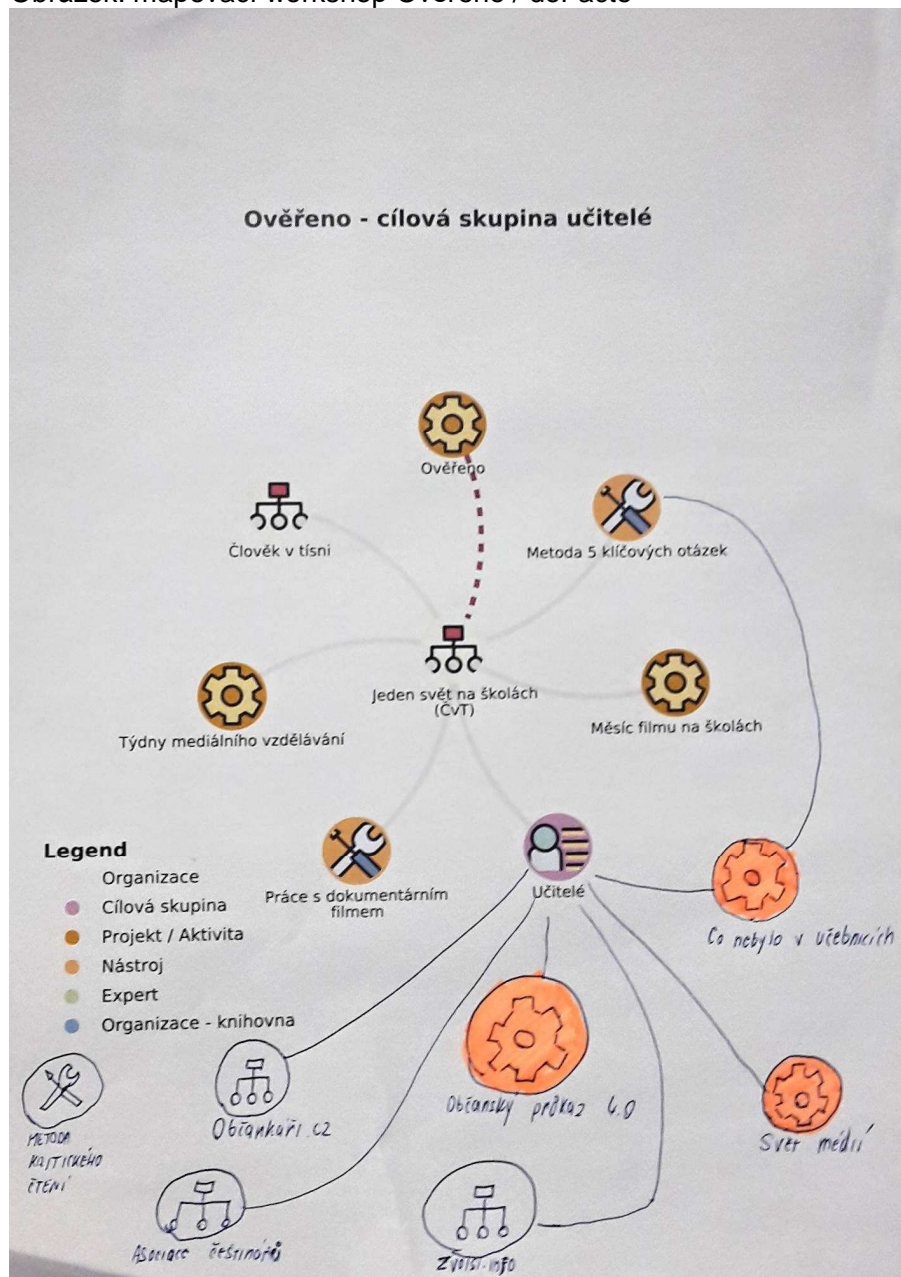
Obrázek: mapovací workshop Ověřeno / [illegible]

Ověřeno - cílová skupina učitelé

Ověřeno

Člověk v tísni

Metoda 5 klíčových otázek

Jeden svět na školách (ČvT)

Týdny mediálního vzdělávání

Měsíc filmu na školách

Legend
Organizace
Cílová skupina
Projekt / Aktivita
Nástroj
Expert
Organizace - knihovna

Práce s dokumentárním filmem

Učitelé

Co nebylo v učebnicích

Metoda kritického čtení

Občankaři.cz

Občanský průkaz 4.0

Svět médií

Asociace češtinářů

Zvolsi.info